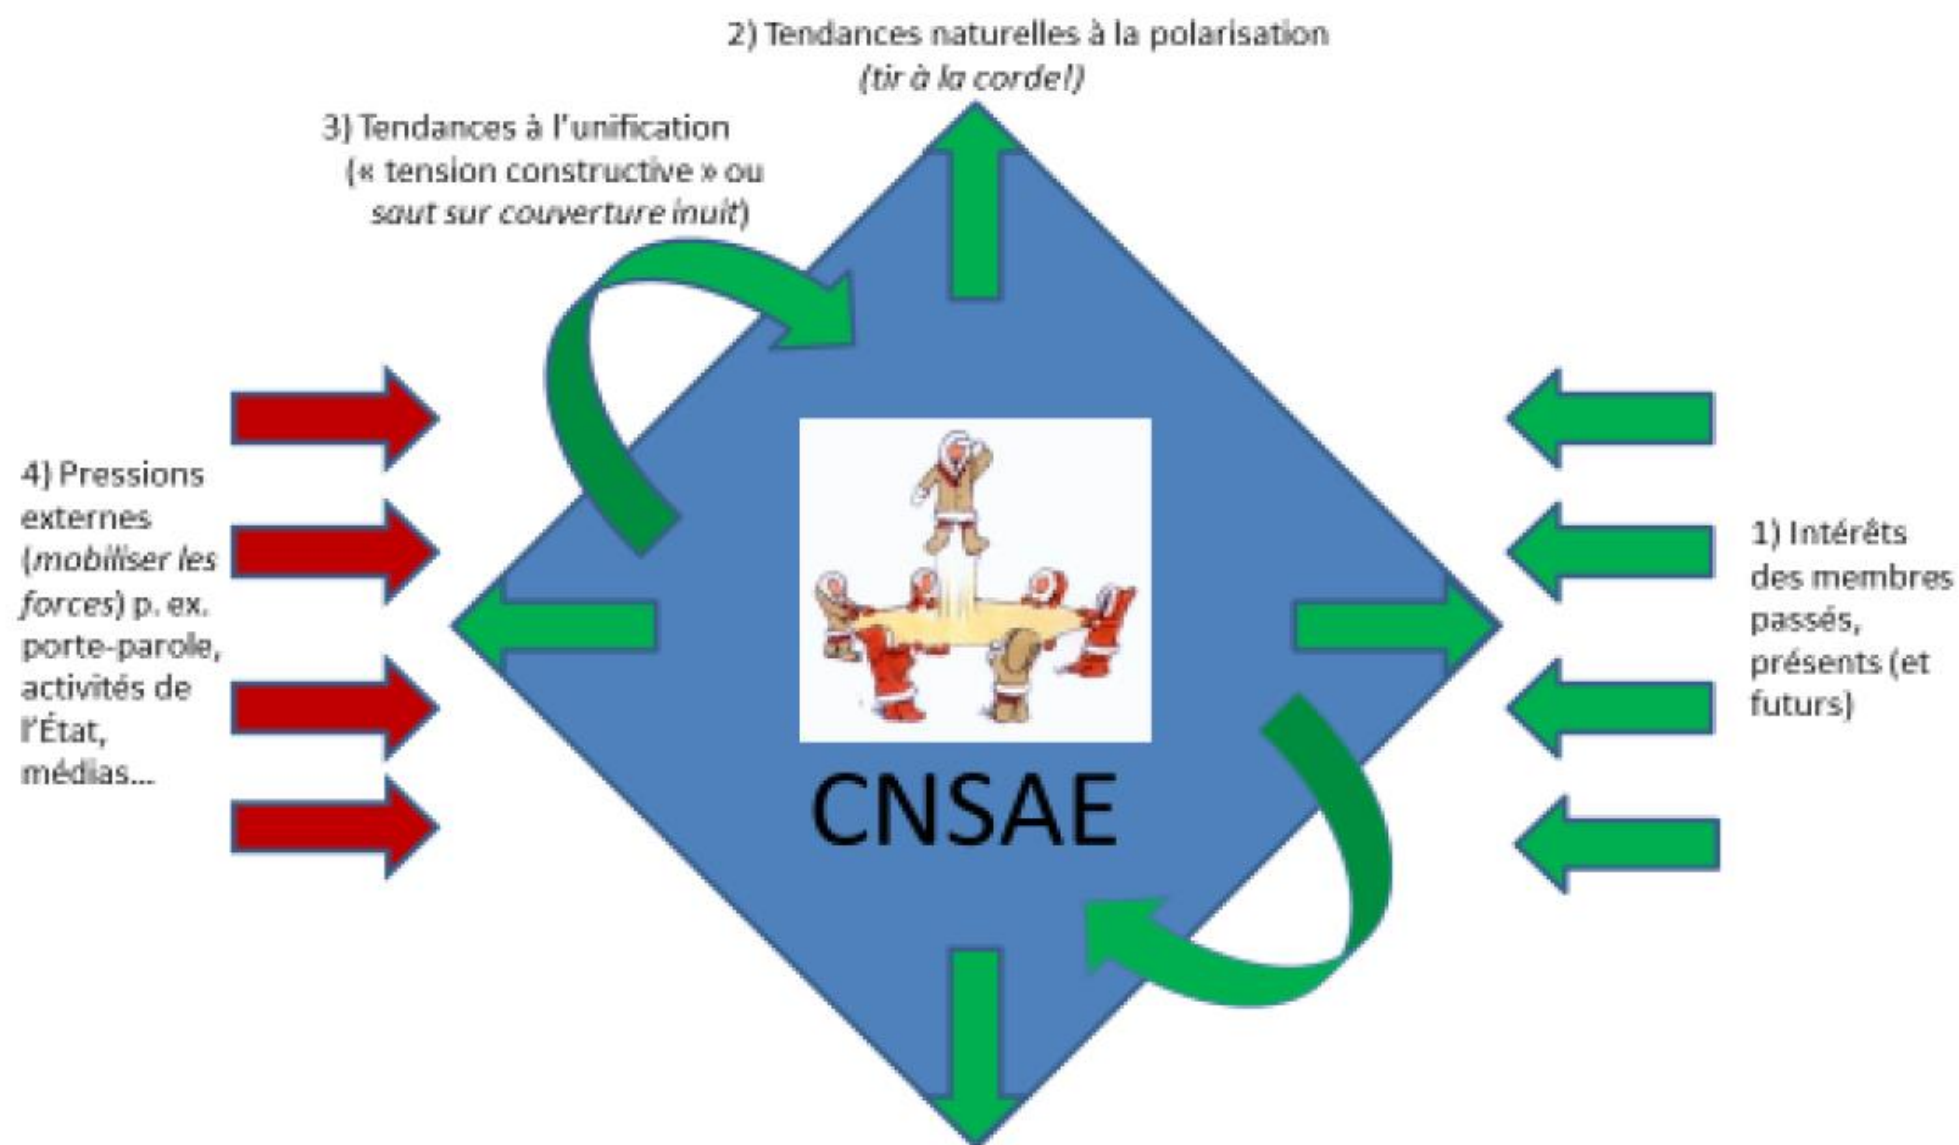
2) Tendances naturelles à la polarisation
(tir à la corde!)

3) Tendances à l'unification
(« tension constructive » ou
saut sur couverture inuit)

4) Pressions externes (mobiliser les forces) p. ex. porte-parole, activités de l'État, médias...

1) Intérêts des membres passés, présents (et futurs)

CNSAE